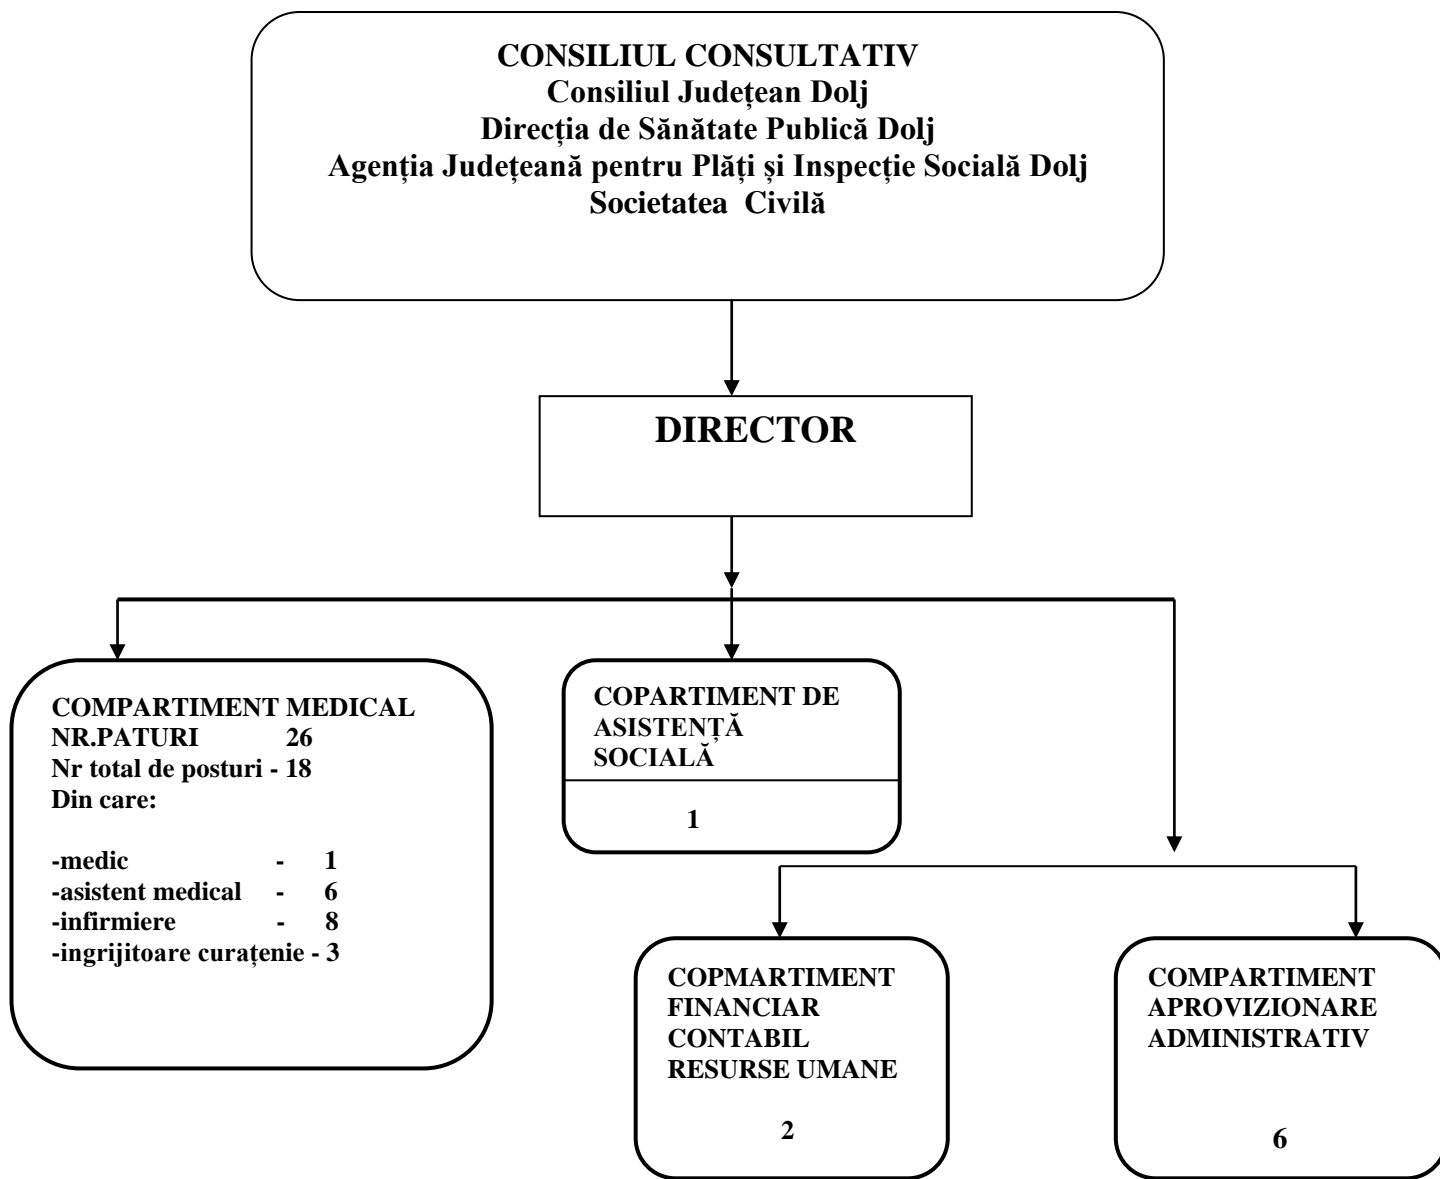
CONSILIUL CONSULTATIV
Consiliul Județean Dolj
Direcția de Sănătate Publică Dolj
Agenția Județeană pentru Plăți și Inspecție Socială Dolj
Societatea Civilă

DIRECTOR

COMPARTIMENT MEDICAL
NR.PATURI 26
Nr total de posturi - 18
Din care:

-medic - 1
-asistent medical - 6
-infirmiere - 8
-ingrijitoare curațenie - 3

COPARTIMENT DE ASISTENȚĂ SOCIALĂ

1

COPMARTIMENT FINANCIAR CONTABIL RESURSE UMANE

2

COMPARTIMENT APROVIZIONARE ADMINISTRATIV

6